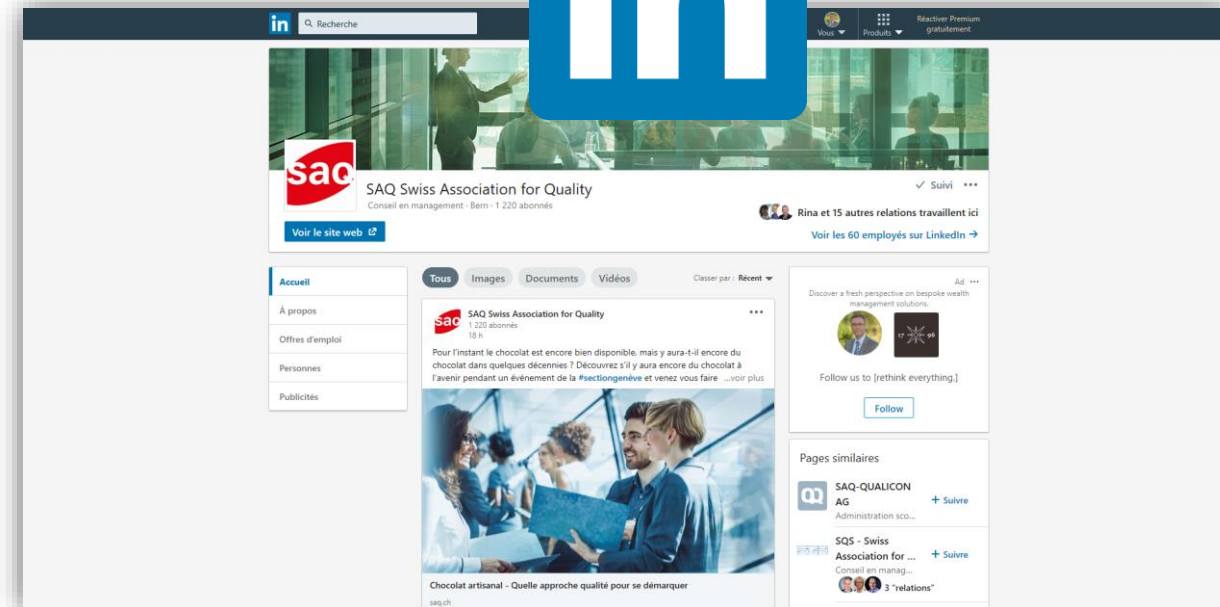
in Recherche

Vous Produits Réactiver Premium gratuitement

saq

SAQ Swiss Association for Quality

Conseil en management · Bern · 1 220 abonnés

✓ Suivi •••

Rina et 15 autres relations travaillent ici

Voir le site web

Voir les 60 employés sur LinkedIn →

Accueil

À propos

Offres d'emploi

Personnes

Publicités

Tous Images Documents Vidéos

Classer par : Récent

SAQ Swiss Association for Quality
1 220 abonnés
18 h

•••

Pour l'instant le chocolat est encore bien disponible, mais y aura-t-il encore du chocolat dans quelques décennies ? Découvrez s'il y aura encore du chocolat à l'avenir pendant un événement de la #sectiongenève et venez vous faire ...voir plus

Chocolat artisanal - Quelle approche qualité pour se démarquer
saq.ch

Ad •••

Discover a fresh perspective on bespoke wealth management solutions.

17 96

Follow us to [rethink everything.]

Follow

Pages similaires

SAQ-QUALICON AG
Administration sco...

+ Suivre

SQS - Swiss Association for ...
Conseil en manag...
3 "relations"

+ Suivre